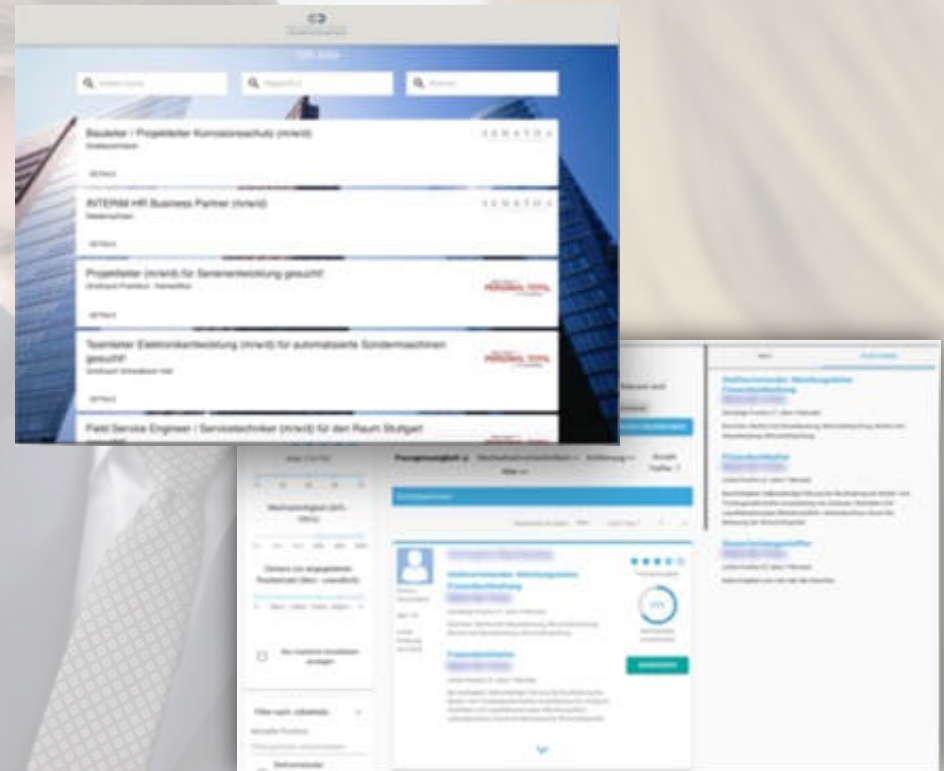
Bauleiter / Projektleiter Korrosionsschutz (m/w/d)

DETAILS

INTERIM HR Business Partner (m/w/d)

DETAILS

Projektleiter (m/w/d) für Seniorenleistung gesucht!

PERSONAL TOTAL

DETAILS

Teamleiter Elektronikentwicklung (m/w/d) für automatisierte Sondermaschinen gesucht!

PERSONAL TOTAL

DETAILS

Field Service Engineer / Servicetechniker (m/w/d) für den Raum Stuttgart

Wechselwilligkeit (ab 1. Okt.)

Stellvertretender Abteilungsleiter Finanzbuchhaltung

Finanzbuchhalter

Steuerfachangestellter

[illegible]